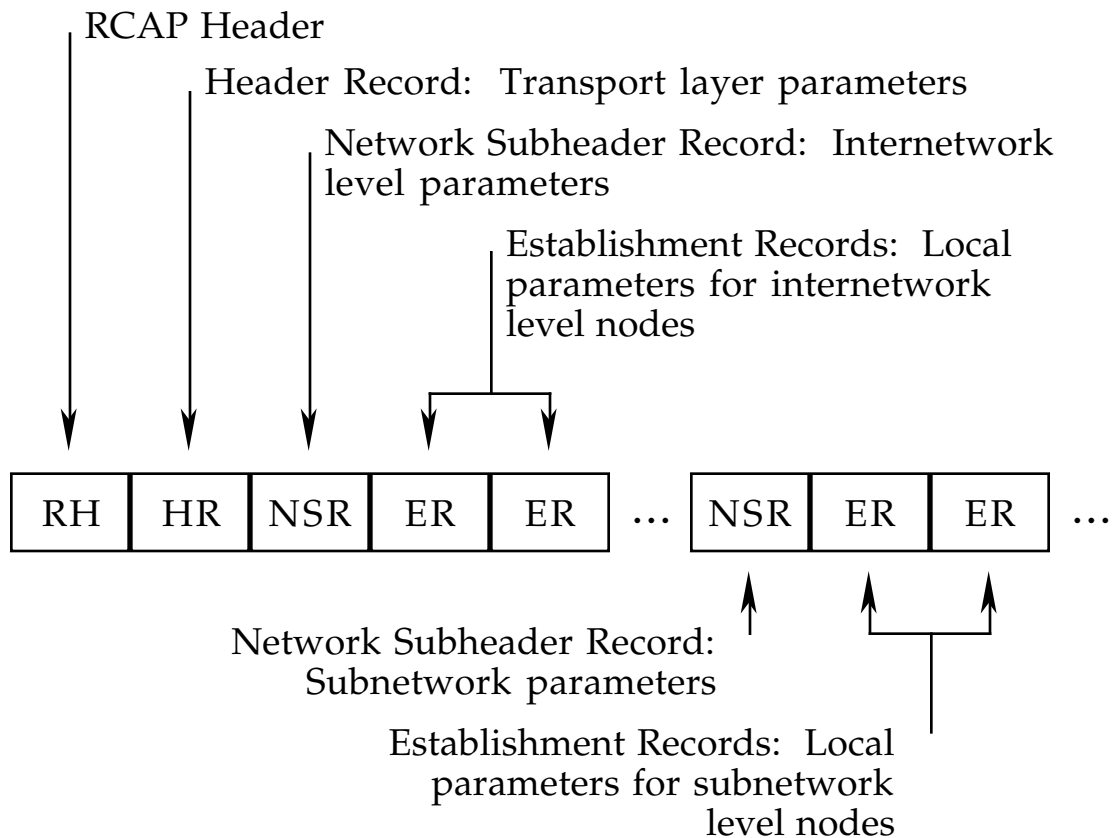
RCAP Header

Header Record: Transport layer parameters

Network Subheader Record: Internetwork level parameters

Establishment Records: Local parameters for internetwork level nodes

| RH | HR | NSR | ER | ER | … | NSR | ER | ER | … |
|---|---|---|---|---|---|---|---|---|---|

Network Subheader Record: Subnetwork parameters

Establishment Records: Local parameters for subnetwork level nodes